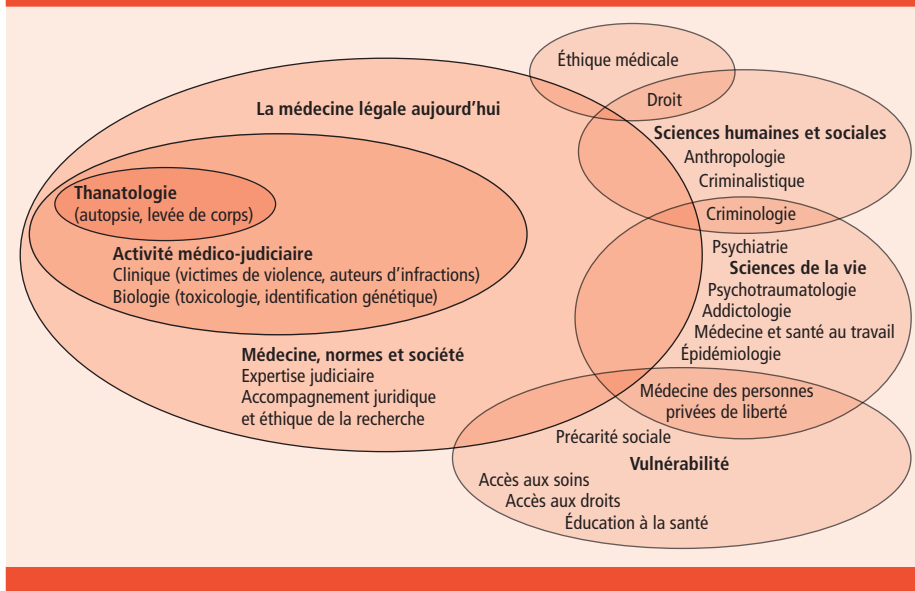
Éthique médicale

Droit

La médecine légale aujourd'hui

Sciences humaines et sociales
Anthropologie
Criminalistique

Thanatologie
(autopsie, levée de corps)

Criminologie

Activité médico-judiciaire
Clinique (victimes de violence, auteurs d'infractions)
Biologie (toxicologie, identification génétique)

Psychiatrie
Sciences de la vie
Psychotraumatologie
Addictologie
Médecine et santé au travail
Épidémiologie

Médecine, normes et société
Expertise judiciaire
Accompagnement juridique
et éthique de la recherche

Médecine des personnes
privées de liberté

Précarité sociale
Vulnérabilité
Accès aux soins
Accès aux droits
Éducation à la santé